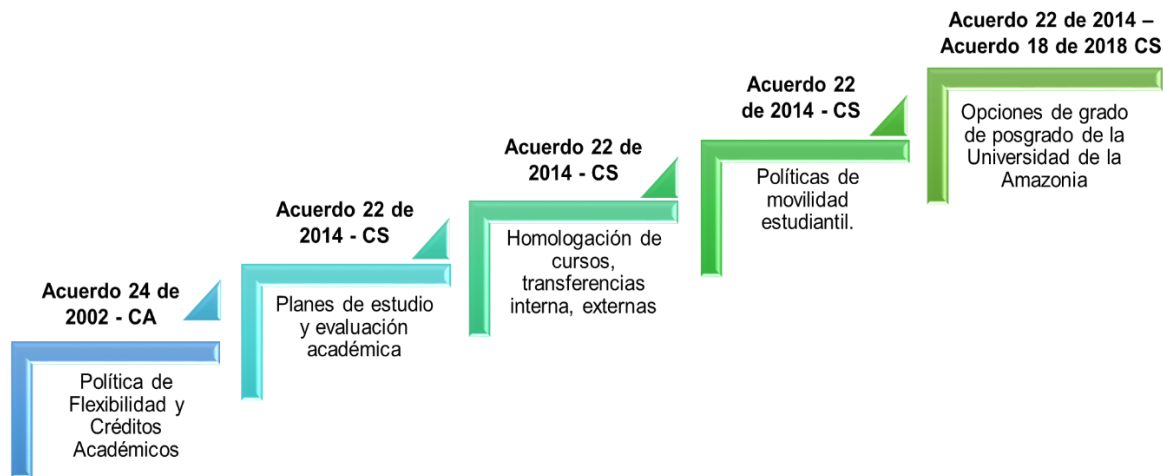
Acuerdo 24 de 2002 - CA

Política de Flexibilidad y Créditos Académicos

Acuerdo 22 de 2014 - CS

Planes de estudio y evaluación académica

Acuerdo 22 de 2014 - CS

Homologación de cursos, transferencias interna, externas

Acuerdo 22 de 2014 - CS

Políticas de movilidad estudiantil.

Acuerdo 22 de 2014 – Acuerdo 18 de 2018 CS

Opciones de grado de posgrado de la Universidad de la Amazonia